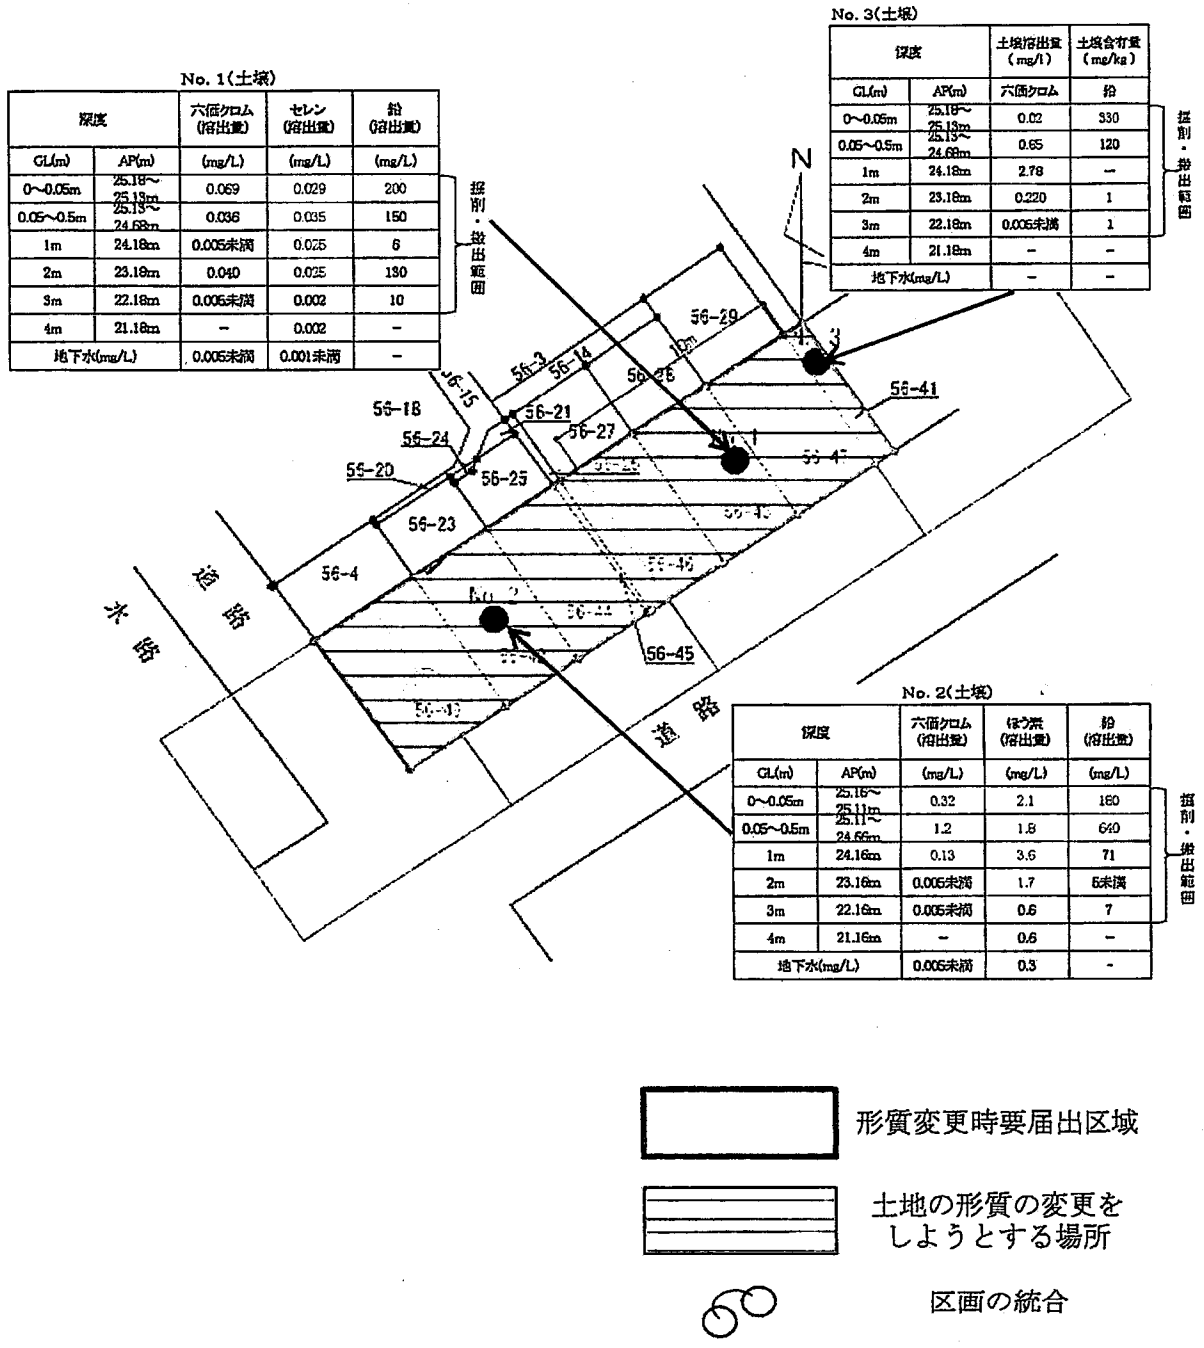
No. 3(土壌)

| 深度 | | 土壌溶出量 (mg/l) | 土壌含有量 (mg/kg) |
|---|---|---|---|
| GL(m) | AP(m) | 六価クロム | 鉛 |
| 0~0.05m | 25.18~25.13m | 0.02 | 330 |
| 0.05~0.5m | 25.13~24.68m | 0.65 | 120 |
| 1m | 24.18m | 2.78 | – |
| 2m | 23.18m | 0.220 | 1 |
| 3m | 22.18m | 0.005未満 | 1 |
| 4m | 21.18m | – | – |
| 地下水(mg/L) | | – | – |

掘削・搬出範囲

No. 1(土壌)

| 深度 | | 六価クロム (溶出量) | セレン (溶出量) | 鉛 (溶出量) |
|---|---|---|---|---|
| GL(m) | AP(m) | (mg/L) | (mg/L) | (mg/L) |
| 0~0.05m | 25.18~25.13m | 0.069 | 0.029 | 200 |
| 0.05~0.5m | 25.13~24.68m | 0.036 | 0.035 | 150 |
| 1m | 24.18m | 0.005未満 | 0.025 | 6 |
| 2m | 23.19m | 0.040 | 0.025 | 130 |
| 3m | 22.18m | 0.005未満 | 0.002 | 10 |
| 4m | 21.18m | – | 0.002 | – |
| 地下水(mg/L) | | 0.005未満 | 0.001未満 | – |

掘削・搬出範囲

N

56-29
10m
No. 3
56-3
56-14
56-28
56-41
56-15
56-18
56-21
56-27
No. 1
56-24
56-26
56-47
56-20
56-25
56-43
56-23
56-46
56-4
道路
水路
No. 2
56-44
56-45
56-42
56-40
道路

No. 2(土壌)

| 深度 | | 六価クロム (溶出量) | ほう素 (溶出量) | 鉛 (溶出量) |
|---|---|---|---|---|
| GL(m) | AP(m) | (mg/L) | (mg/L) | (mg/L) |
| 0~0.05m | 25.16~25.11m | 0.32 | 2.1 | 160 |
| 0.05~0.5m | 25.11~24.66m | 1.2 | 1.8 | 640 |
| 1m | 24.16m | 0.13 | 3.6 | 71 |
| 2m | 23.16m | 0.005未満 | 1.7 | 5未満 |
| 3m | 22.16m | 0.005未満 | 0.6 | 7 |
| 4m | 21.16m | – | 0.6 | – |
| 地下水(mg/L) | | 0.005未満 | 0.3 | – |

掘削・搬出範囲

形質変更時要届出区域

土地の形質の変更をしようとする場所

区画の統合